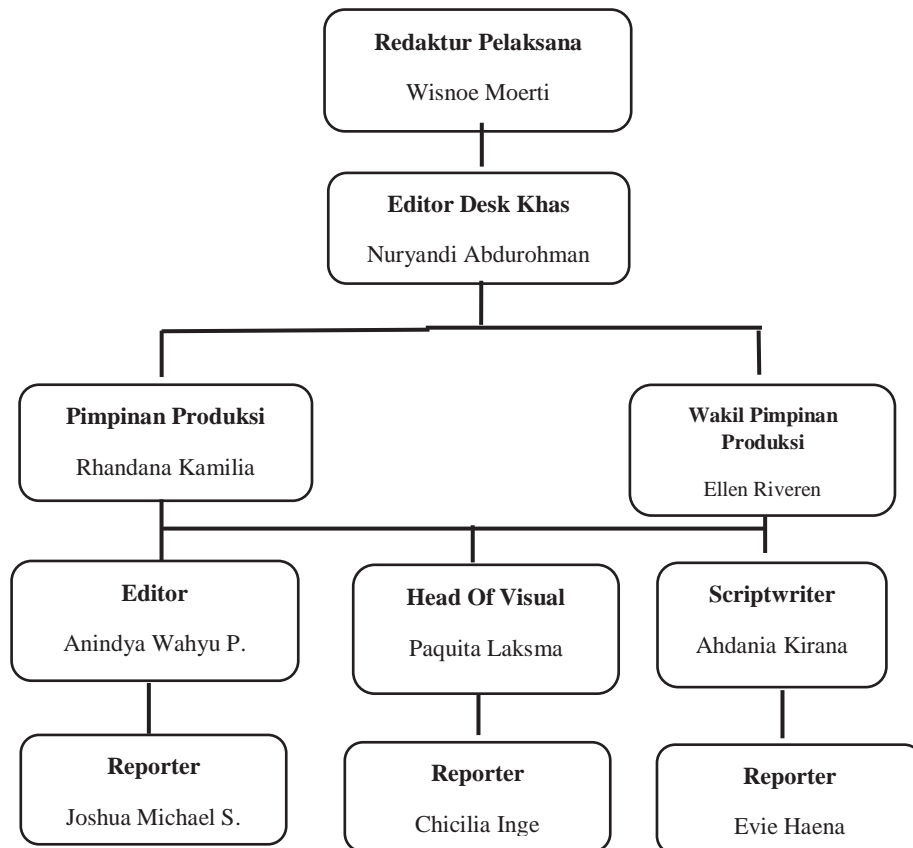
Redaktur Pelaksana
Wisnoe Moerti

Editor Desk Khas
Nuryandi Abdurohman

Pimpinan Produksi
Rhandana Kamilia

Wakil Pimpinan Produksi
Ellen Riveren

Editor
Anindya Wahyu P.

Head Of Visual
Paquita Laksma

Scriptwriter
Ahdania Kirana

Reporter
Joshua Michael S.

Reporter
Chicilia Inge

Reporter
Evie Haena